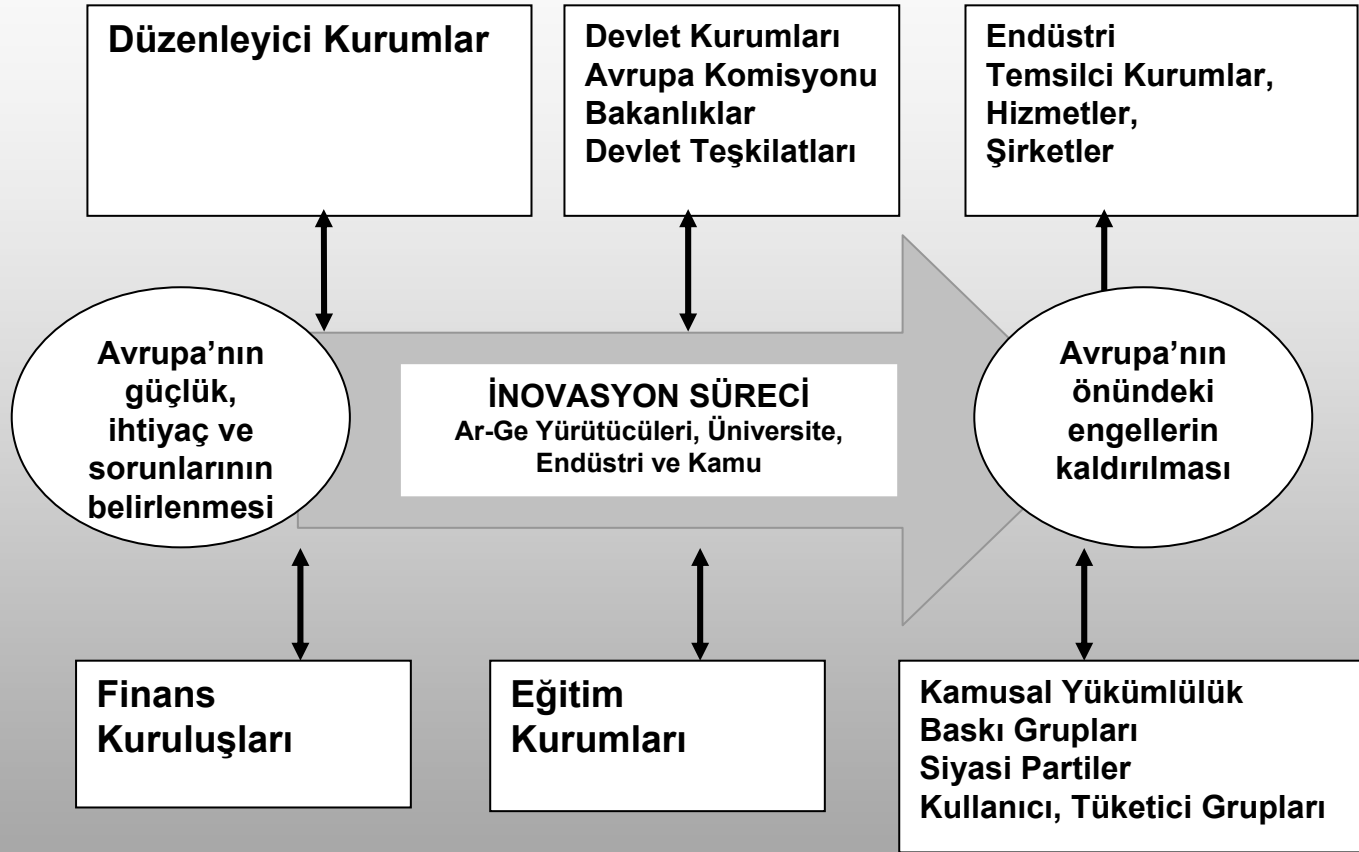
Düzenleyici Kurumlar

Devlet Kurumları
Avrupa Komisyonu
Bakanlıklar
Devlet Teşkilatları

Endüstri
Temsilci Kurumlar,
Hizmetler,
Şirketler

Avrupa'nın güçlük, ihtiyaç ve sorunlarının belirlenmesi

İNOVASYON SÜRECİ
Ar-Ge Yürütücüleri, Üniversite, Endüstri ve Kamu

Avrupa'nın önündeki engellerin kaldırılması

Finans Kuruluşları

Eğitim Kurumları

Kamusal Yükümlülük
Baskı Grupları
Siyasi Partiler
Kullanıcı, Tüketici Grupları